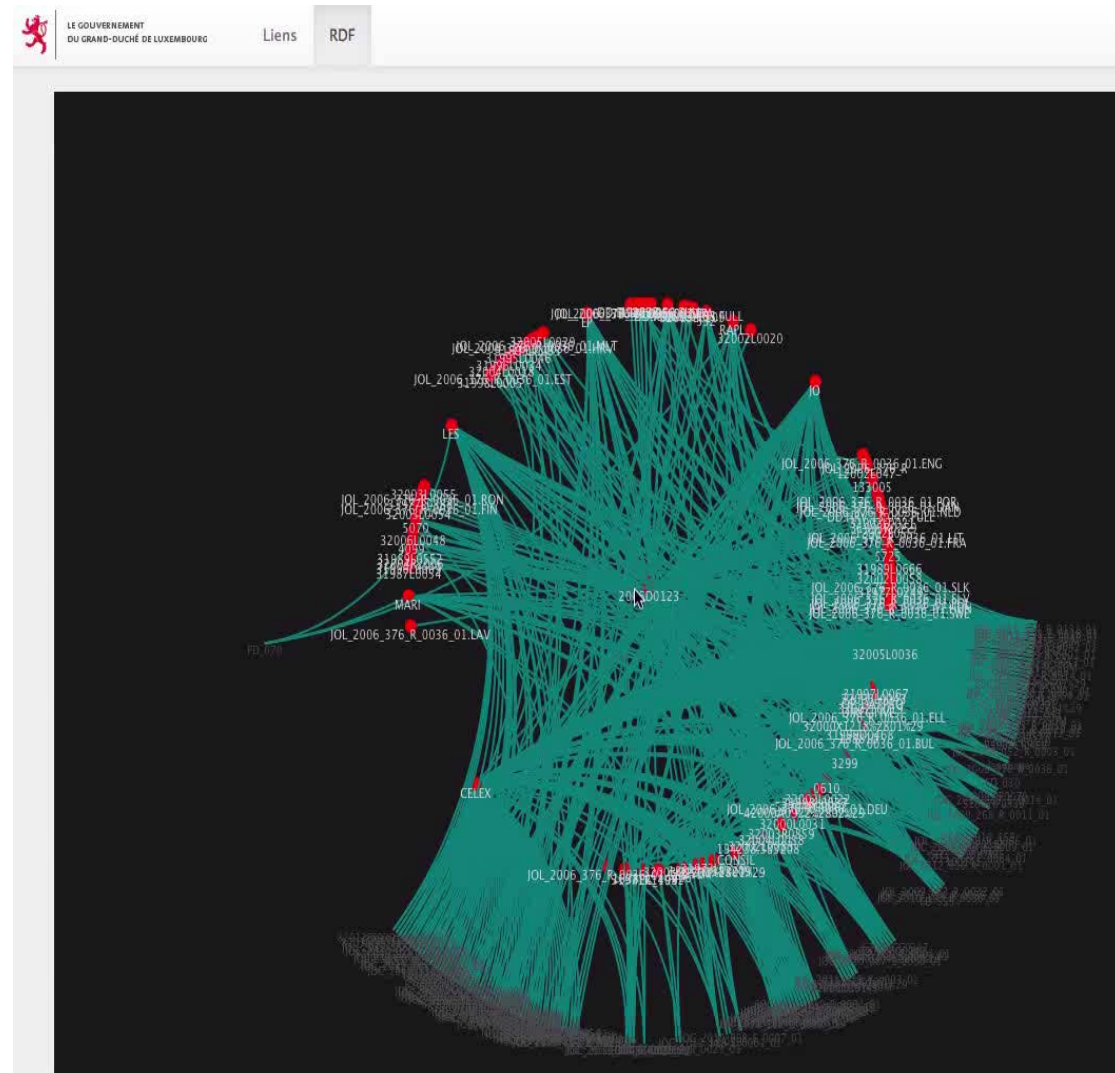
LE GOUVERNEMENT
DU GRAND-DUCHÉ DE LUXEMBOURG

Liens

RDF

BULL
RAPL
32002L0020
JOL_2006_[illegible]_01.MLT
JOL_2006_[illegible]_01.EST
JO
LES
JOL_2006_376_R_0036_01.ENG
133005
JOL_2006_376_R_0036_01.POR
JOL_2006_376_R_0036_01.NLD
JOL_2006_376_R_0036_01.FRA
JOL_2006_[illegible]_01.RON
JOL_2006_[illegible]_01.FIN
5070
32006L0048
31987L0054
MARI
JOL_2006_376_R_0036_01.LAV
FD_070
32005D0123
31989L0666
JOL_2006_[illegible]_01.SLK
JOL_2006_376_R_0036_01.SWE
32005L0036
31992L0067
JOL_2006_376_R_0036_01.ELL
JOL_2006_376_R_0036_01.BUL
3299
CELEX
0610
JOL_2006_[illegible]_01.DEU
CONSIL
JOL_2006_376_R_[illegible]